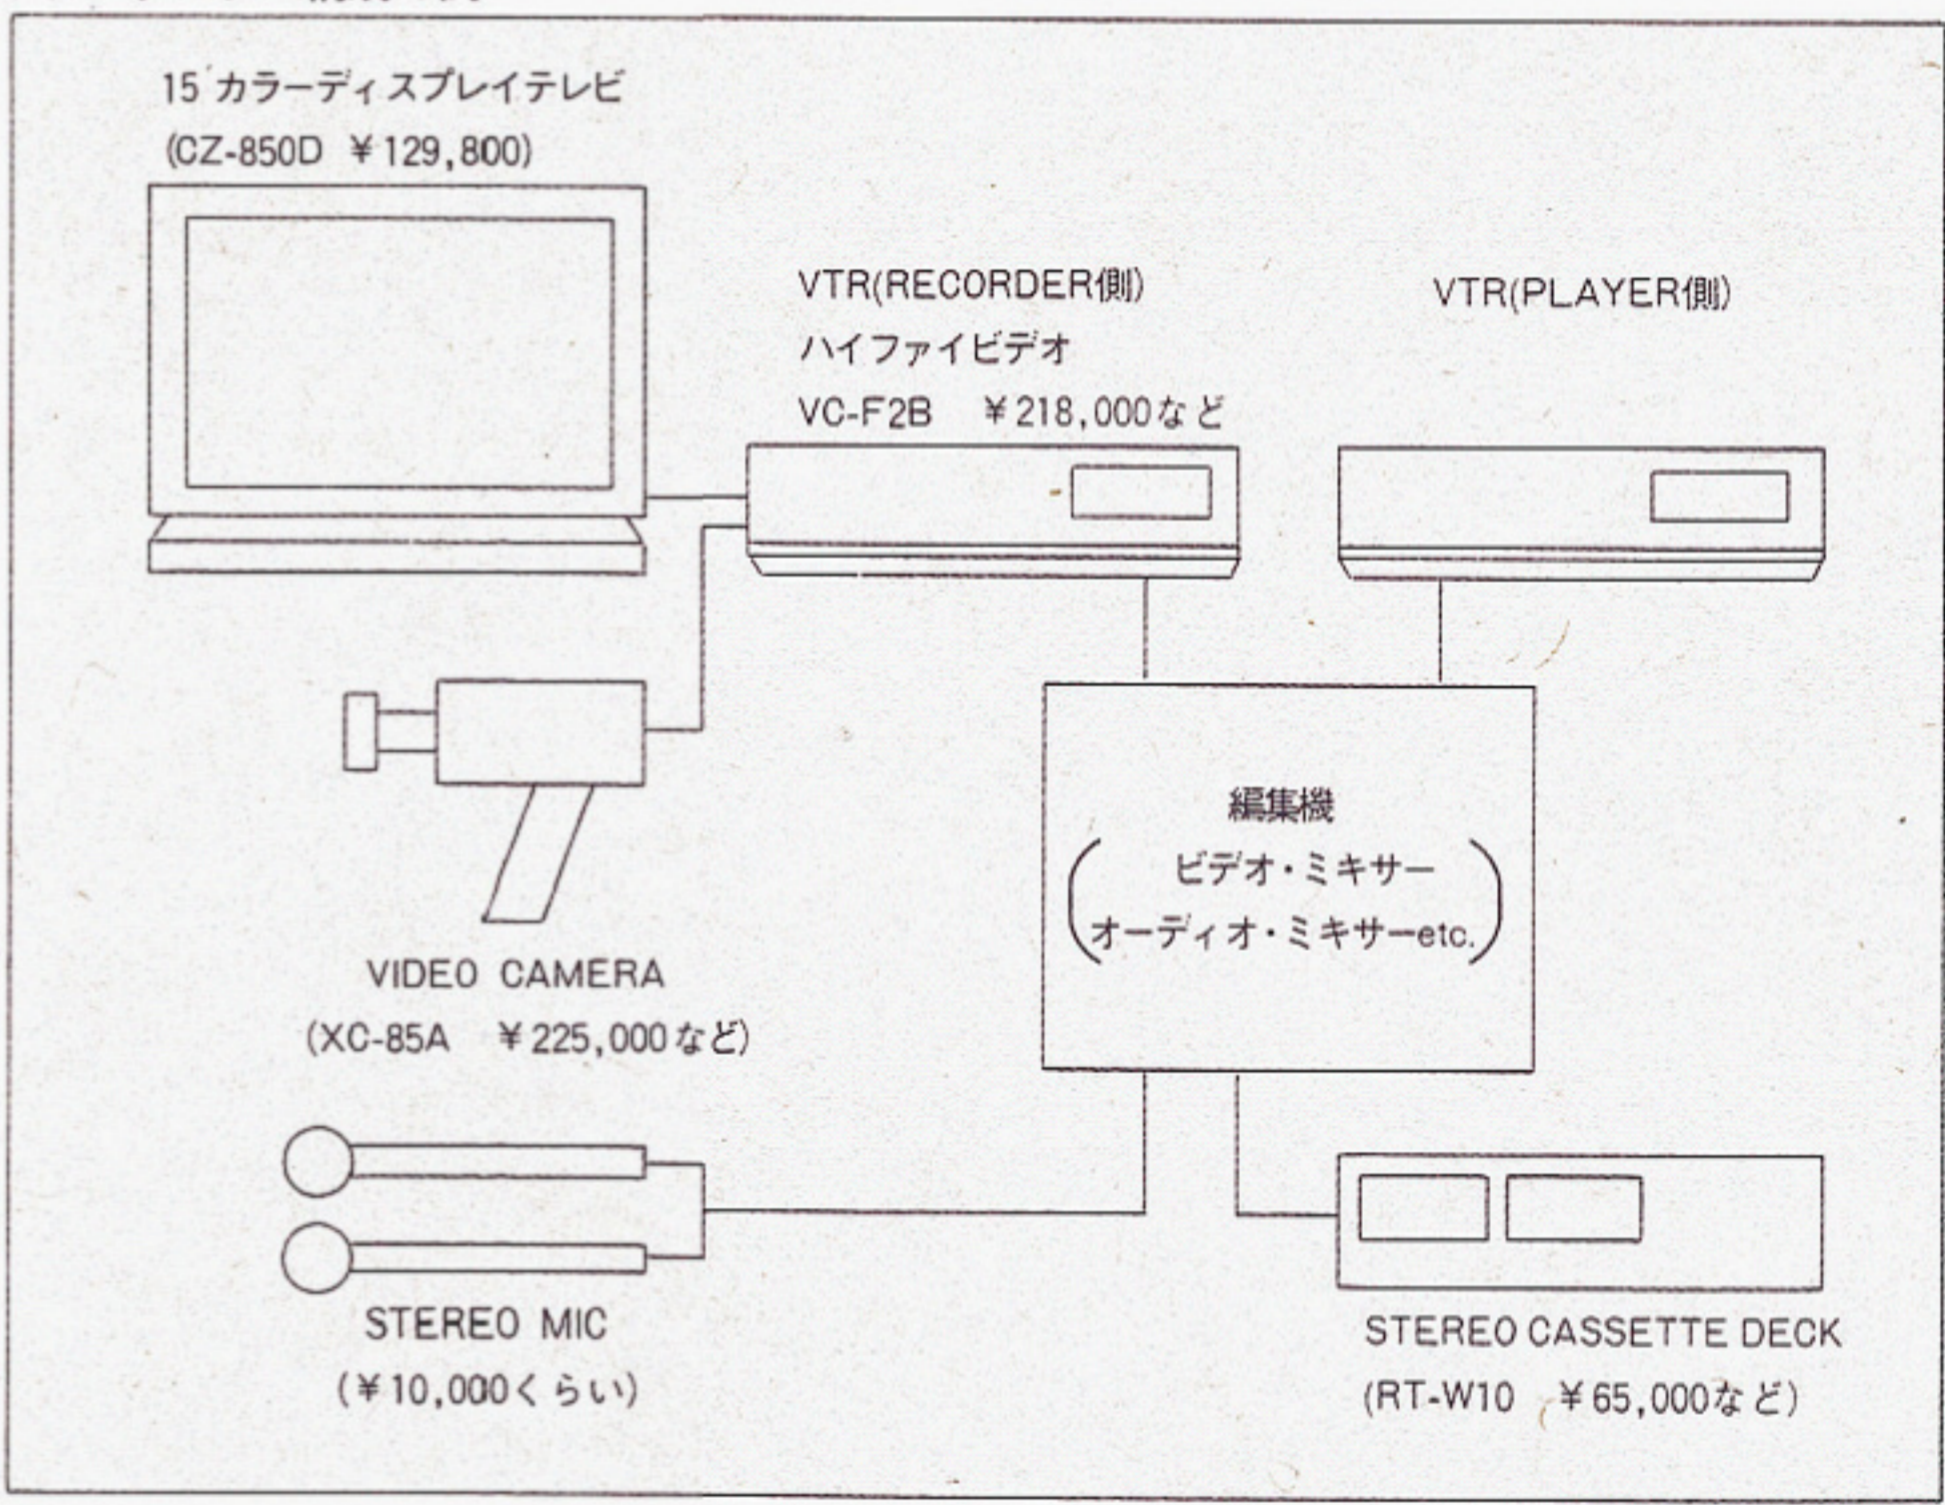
15′カラーディスプレイテレビ
(CZ-850D ¥129,800)

VTR(RECORDER側)
ハイファイビデオ
VC-F2B ¥218,000など

VTR(PLAYER側)

編集機
(ビデオ・ミキサー
オーディオ・ミキサーetc.)

VIDEO CAMERA
(XC-85A ¥225,000など)

STEREO MIC
(¥10,000くらい)

STEREO CASSETTE DECK
(RT-W10 ¥65,000など)